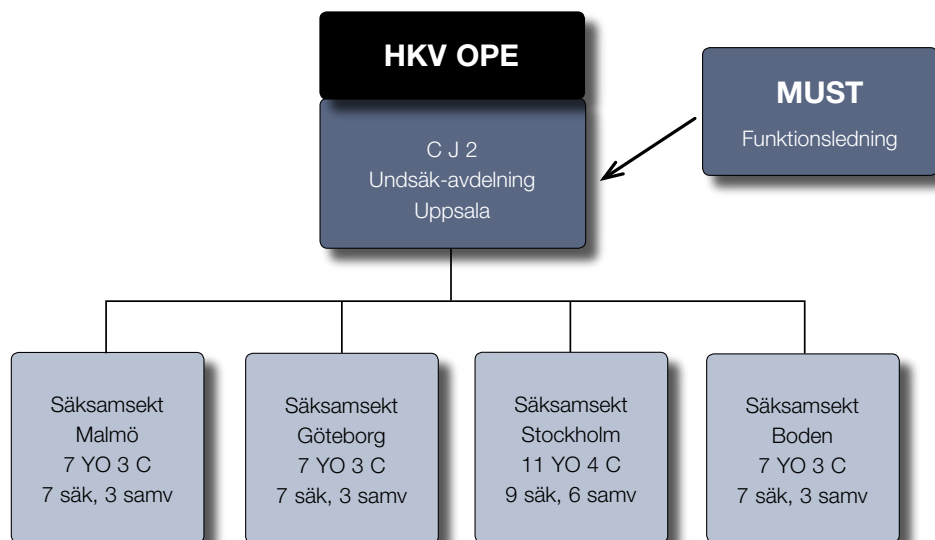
HKV OPE

C J 2
Undsäk-avdelning
Uppsala

MUST
Funktionsledning

Säksamsekt
Malmö
7 YO 3 C
7 säk, 3 samv

Säksamsekt
Göteborg
7 YO 3 C
7 säk, 3 samv

Säksamsekt
Stockholm
11 YO 4 C
9 säk, 6 samv

Säksamsekt
Boden
7 YO 3 C
7 säk, 3 samv